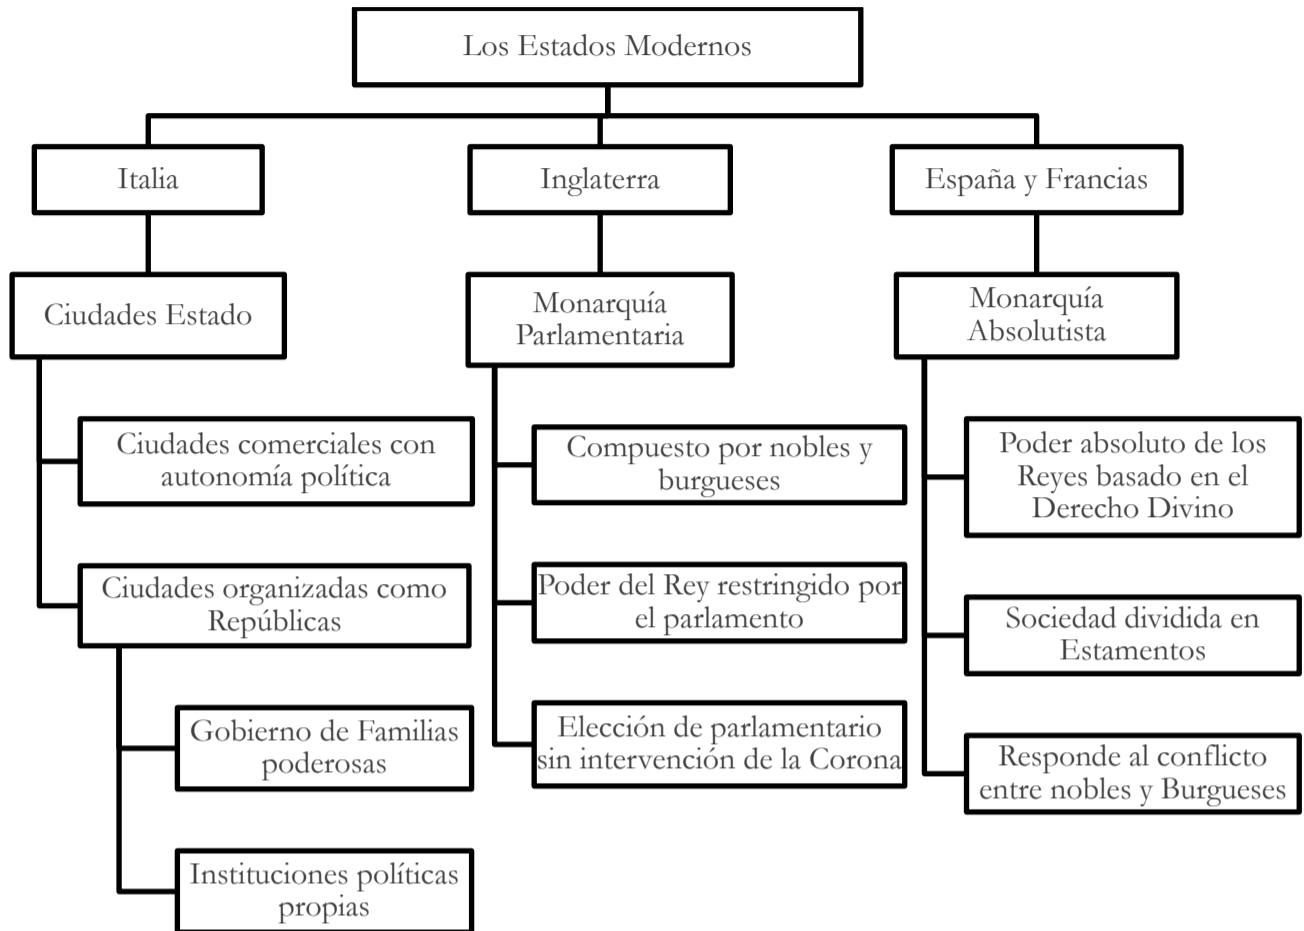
Los Estados Modernos

Italia

Ciudades Estado

Ciudades comerciales con autonomía política

Ciudades organizadas como Repúblicas

Gobierno de Familias poderosas

Instituciones políticas propias

Inglaterra

Monarquía Parlamentaria

Compuesto por nobles y burgueses

Poder del Rey restringido por el parlamento

Elección de parlamentario sin intervención de la Corona

España y Francias

Monarquía Absolutista

Poder absoluto de los Reyes basado en el Derecho Divino

Sociedad dividida en Estamentos

Responde al conflicto entre nobles y Burgueses